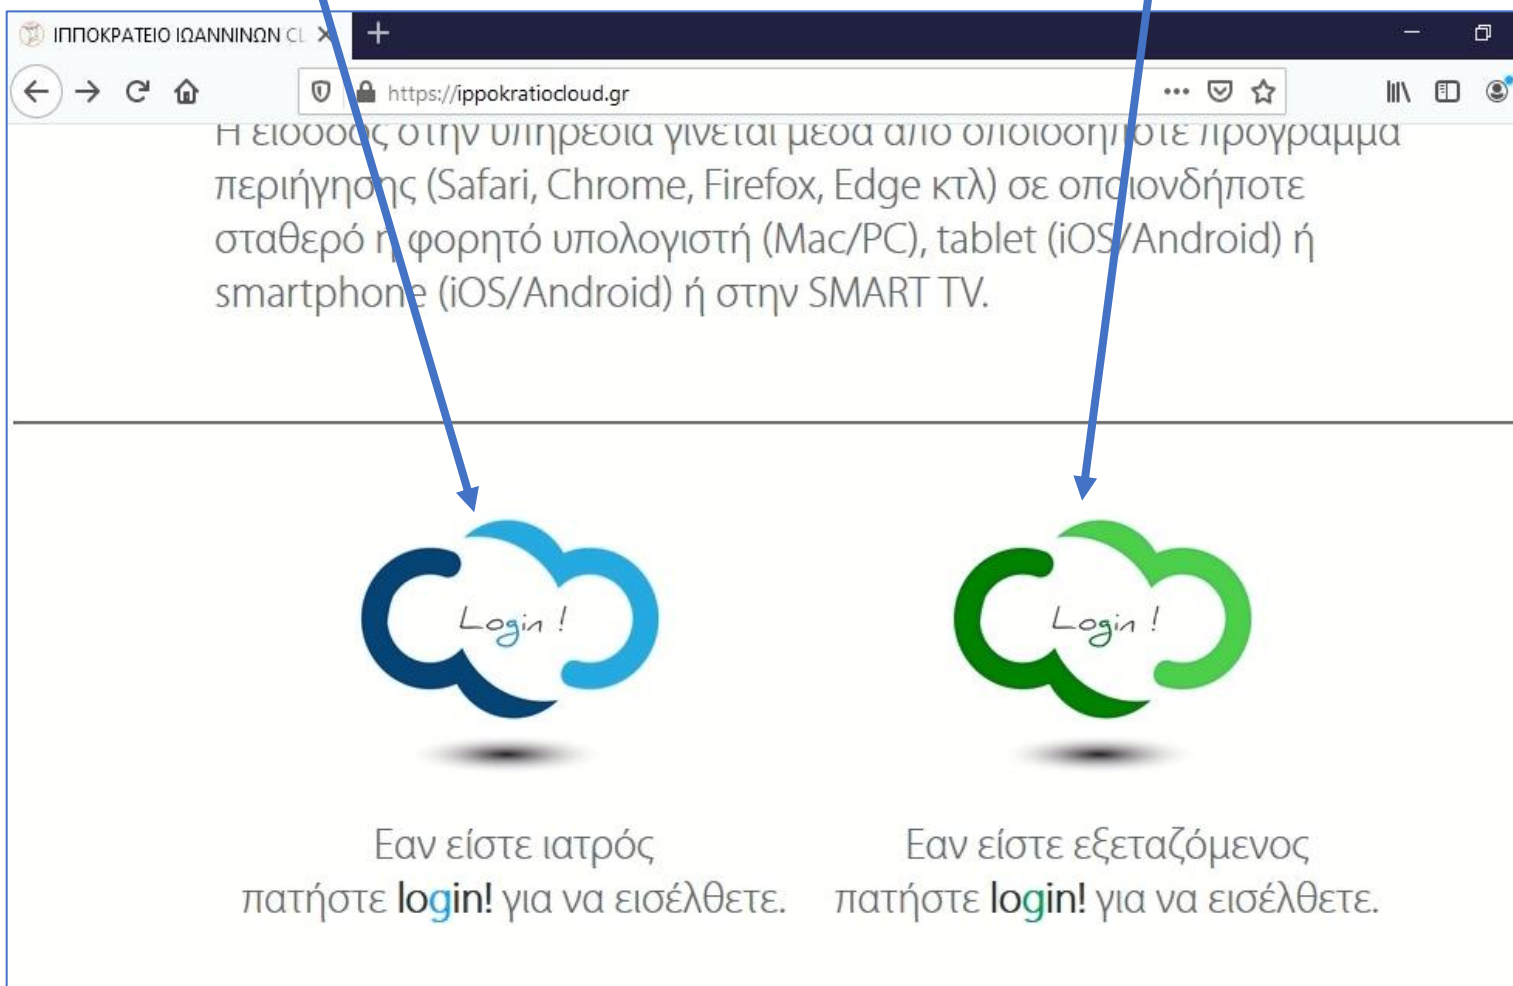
ΙΠΠΟΚΡΑΤΕΙΟ ΙΩΑΝΝΙΝΩΝ CL ×

https://ippokratiocloud.gr

Η είσοδος στην υπηρεσία γίνεται μέσα από οποιοδήποτε πρόγραμμα περιήγησης (Safari, Chrome, Firefox, Edge κτλ) σε οποιονδήποτε σταθερό ή φορητό υπολογιστή (Mac/PC), tablet (iOS/Android) ή smartphone (iOS/Android) ή στην SMART TV.

Login !

Login !

Εαν είστε ιατρός
πατήστε login! για να εισέλθετε.

Εαν είστε εξεταζόμενος
πατήστε login! για να εισέλθετε.